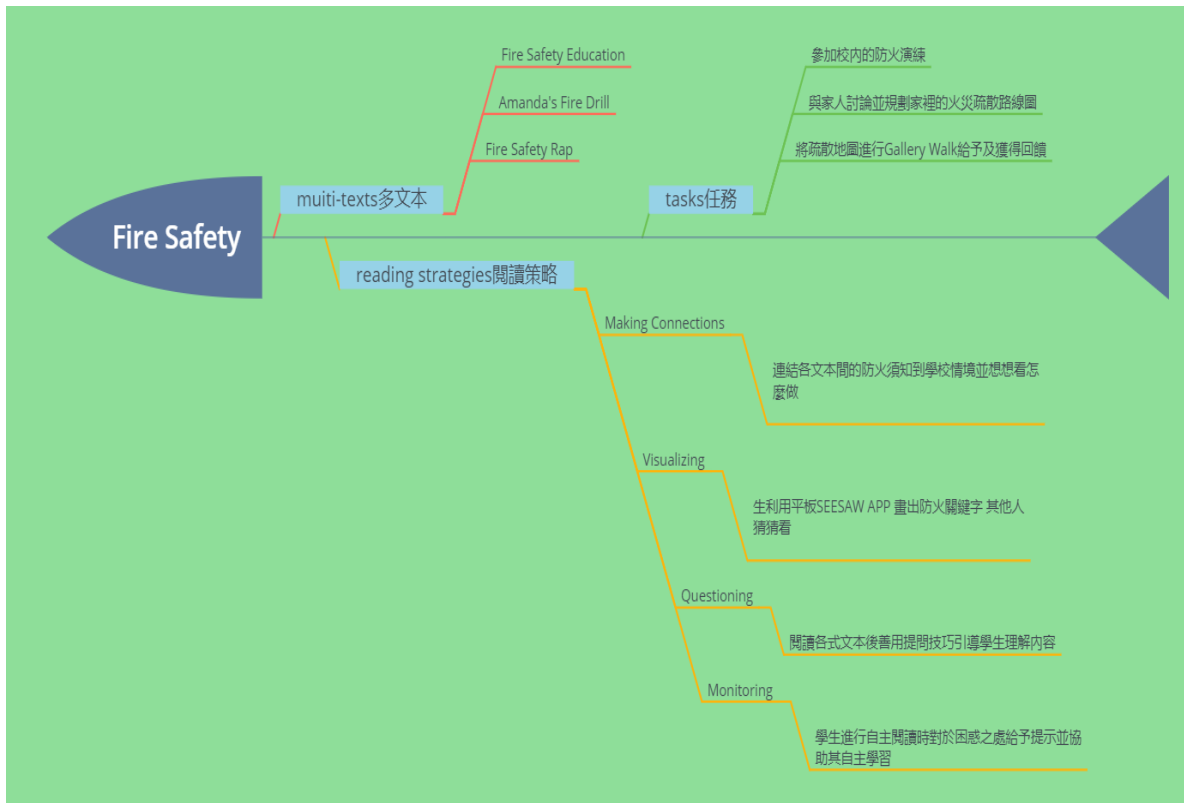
Fire Safety

muiti-texts多文本

Fire Safety Education

Amanda's Fire Drill

Fire Safety Rap

tasks任務

參加校內的防火演練

與家人討論並規劃家裡的火災疏散路線圖

將疏散地圖進行Gallery Walk給予及獲得回饋

reading strategies閱讀策略

Making Connections

連結各文本間的防火須知到學校情境並想想看怎麼做

Visualizing

生利用平板SEESAW APP 畫出防火關鍵字 其他人猜猜看

Questioning

閱讀各式文本後善用提問技巧引導學生理解內容

Monitoring

學生進行自主閱讀時對於困惑之處給予提示並協助其自主學習